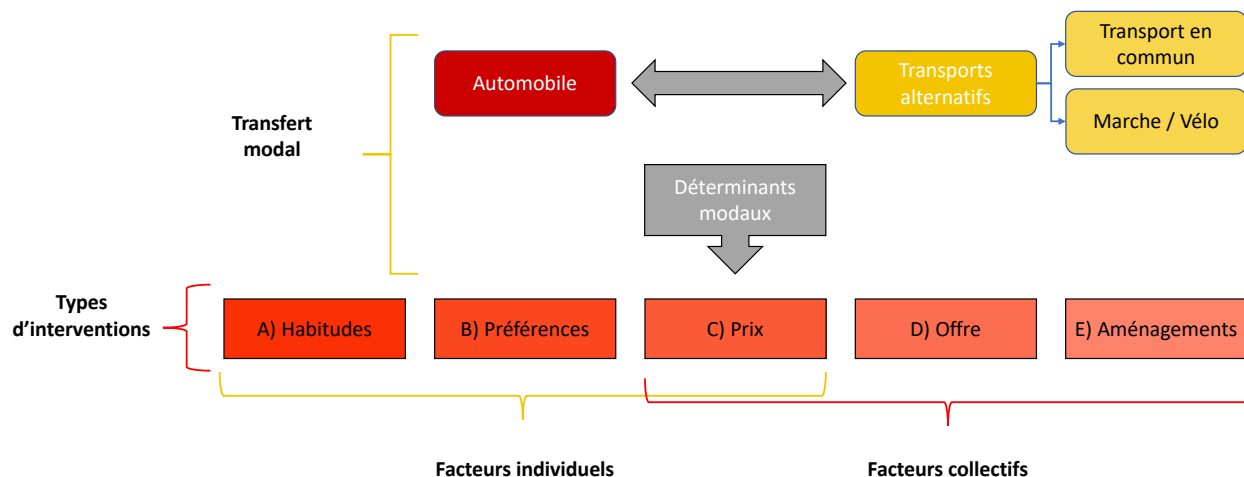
Transport en commun

Automobile

Transports alternatifs

Marche / Vélo

Transfert modal

Déterminants modaux

Types d’interventions

A) Habitudes

B) Préférences

C) Prix

D) Offre

E) Aménagements

Facteurs individuels

Facteurs collectifs